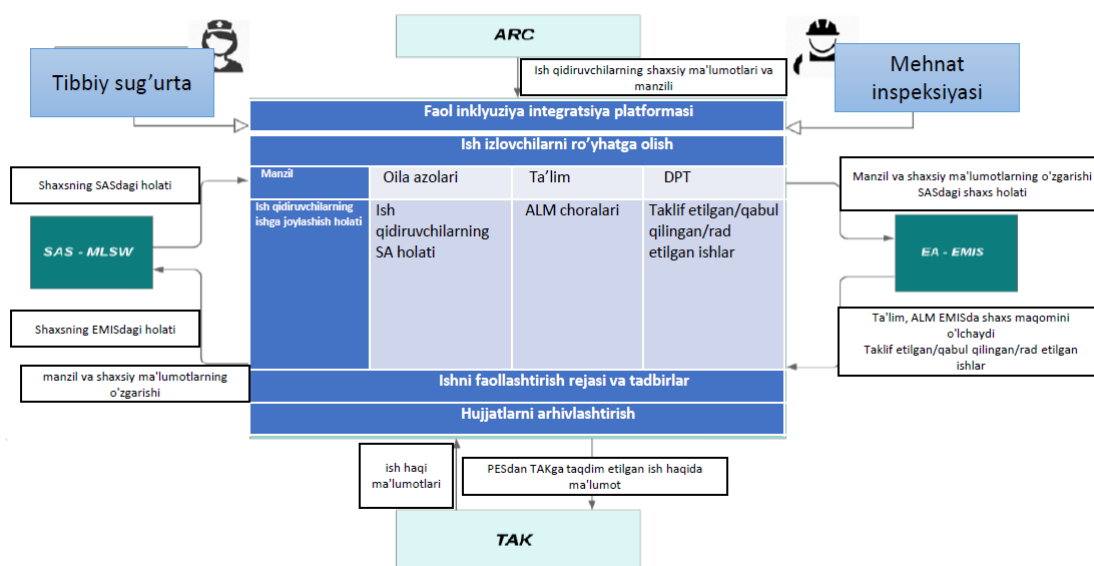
ARC

Tibbiy sug’urta

Mehnat inspeksiyasi

Ish qidiruvchilarning shaxsiy ma'lumotlari va manzili

Faol inklyuziya integratsiya platformasi

Ish izlovchilarni ro’yhatga olish

Shaxsning SASdagi holati

SAS - MLSW

Shaxsning EMISdagi holati

manzil va shaxsiy ma'lumotlarning o'zgarishi

| Manzil | Oila azolari | Ta’lim | DPT |
|---|---|---|---|
| Ish qidiruvchilarning ishga joylashish holati | Ish qidiruvchilarning SA holati | ALM choralari | Taklif etilgan/qabul qilingan/rad etilgan ishlar |

Manzil va shaxsiy ma'lumotlarning o'zgarishi SASdagi shaxs holati

EA - EMIS

Ta'lim, ALM EMISda shaxs maqomini o'lchaydi
Taklif etilgan/qabul qilingan/rad etilgan ishlar

Ishni faollashtirish rejasi va tadbirlar

Hujjatlarni arhivlashtirish

ish haqi ma'lumotlari

PESdan TAKga taqdim etilgan ish haqida ma'lumot

TAK